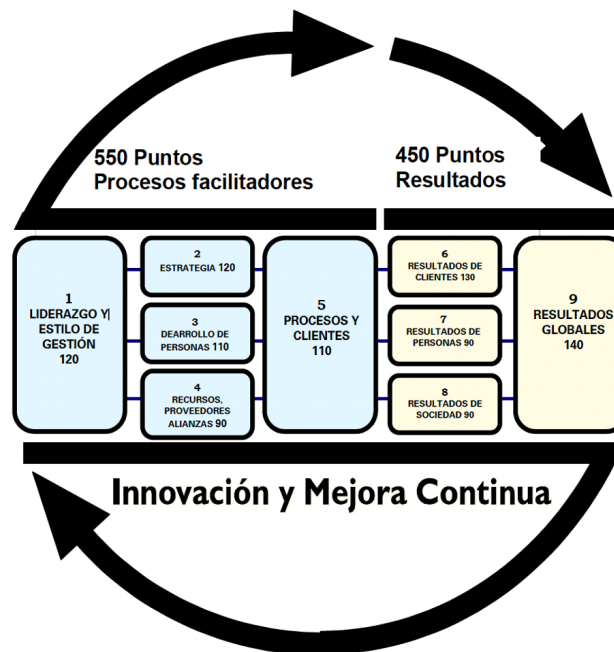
550 Puntos
Procesos facilitadores

450 Puntos
Resultados

1
LIDERAZGO Y|
ESTILO DE
GESTIÓN
120

2
ESTRATEGIA 120

3
DEARROLLO DE
PERSONAS 110

4
RECURSOS,
PROVEEDORES
ALIANZAS 90

5
PROCESOS Y
CLIENTES
110

6
RESULTADOS DE
CLIENTES 130

7
RESULTADOS DE
PERSONAS 90

8
RESULTADOS DE
SOCIEDAD 90

9
RESULTADOS
GLOBALES
140

Innovación y Mejora Continua